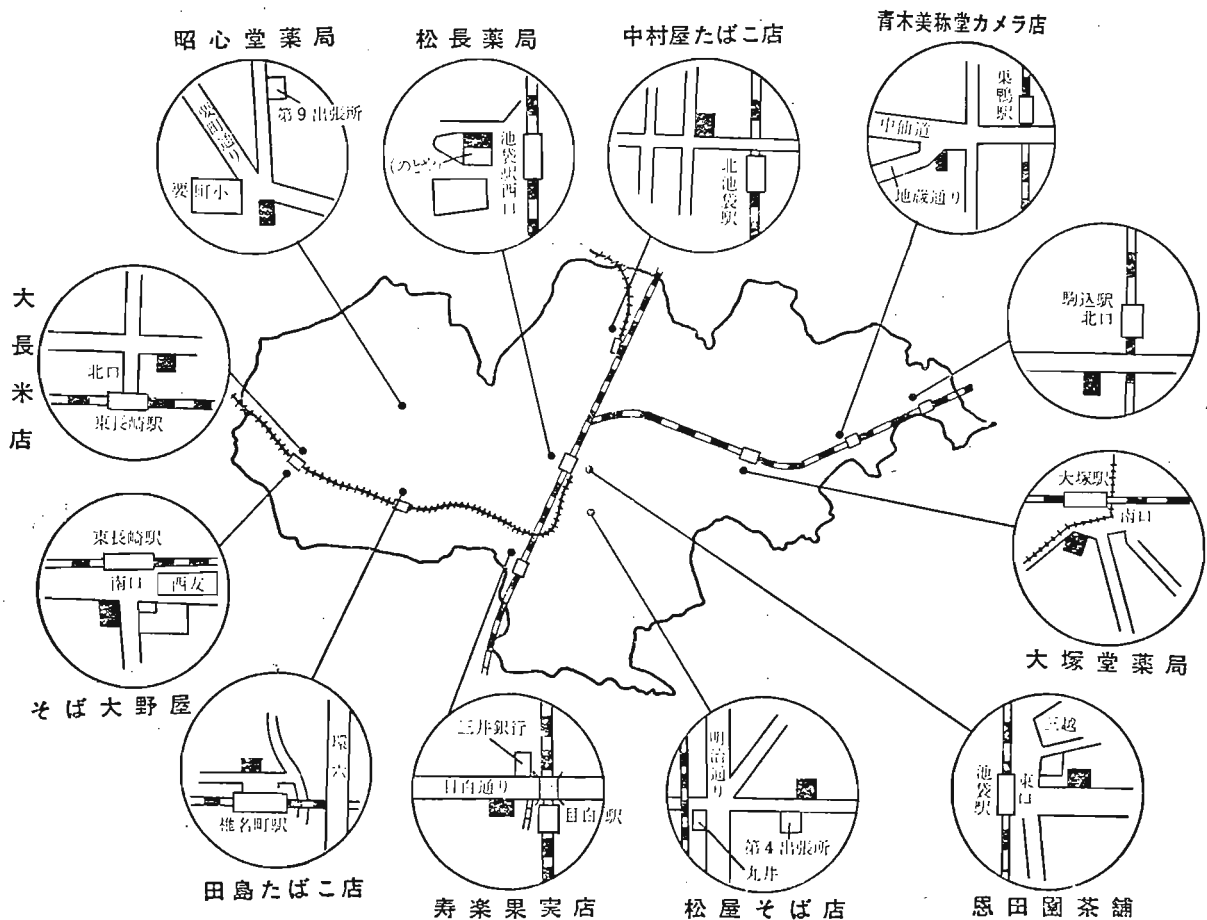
昭心堂薬局

第9出張所

要町通り

要町小

松長薬局

池袋駅西口

くのビル

中村屋たばこ店

北池袋駅

青木美術堂カメラ店

巣鴨駅

中仙道

地蔵通り

大長米店

北口

東長崎駅

駒込駅北口

大塚駅

南口

大塚堂薬局

東長崎駅

南口 西友

そば大野屋

環六

椎名町駅

田島たばこ店

三井銀行

目白通り

目白駅

寿楽果実店

明治通り

第4出張所

丸井

松屋そば店

三越

池袋駅

東口

恩田園茶舗